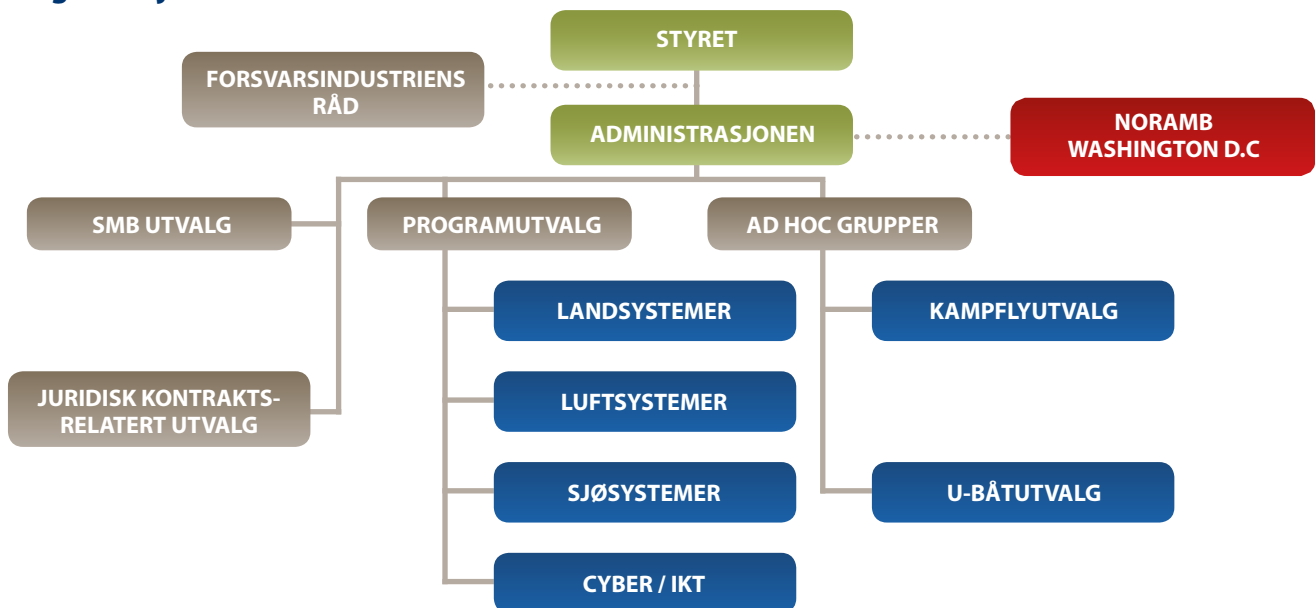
STYRET

FORSVARSINDUSTRIENS RÅD

ADMINISTRASJONEN

NORAMB WASHINGTON D.C

SMB UTVALG

PROGRAMUTVALG

AD HOC GRUPPER

LANDSYSTEMER

KAMPFLYUTVALG

JURIDISK KONTRAKTS-RELATERT UTVALG

LUFTSYSTEMER

SJØSYSTEMER

U-BÅTUTVALG

CYBER / IKT